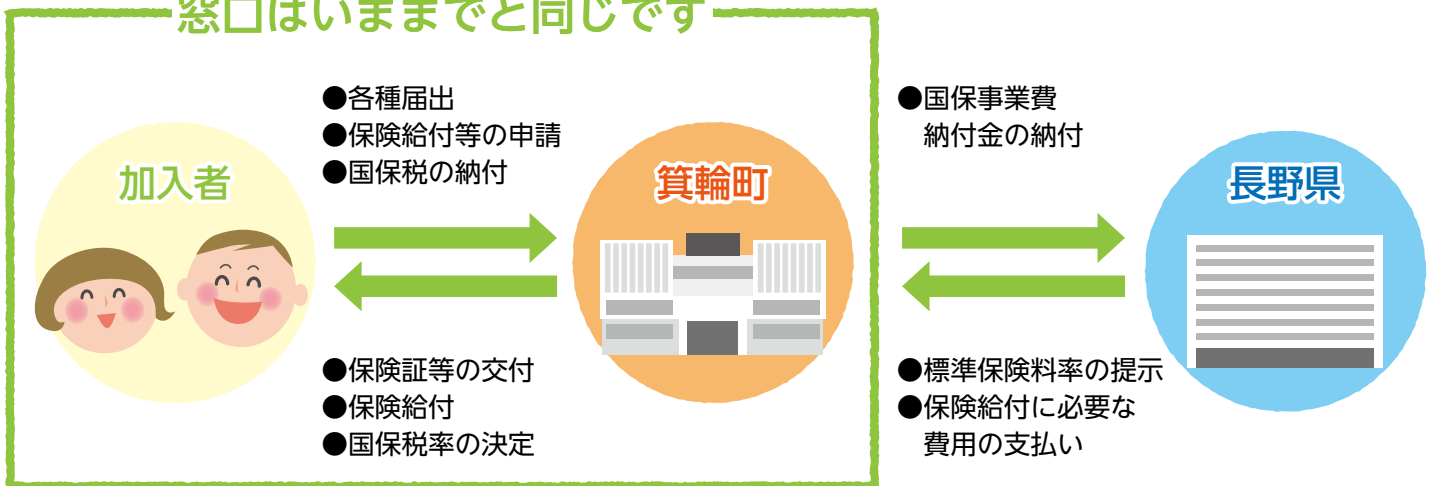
窓口はいままでと同じです

●各種届出
●保険給付等の申請
●国保税の納付

加入者

箕輪町

●保険証等の交付
●保険給付
●国保税率の決定

●国保事業費
納付金の納付

長野県

●標準保険料率の提示
●保険給付に必要な
費用の支払い